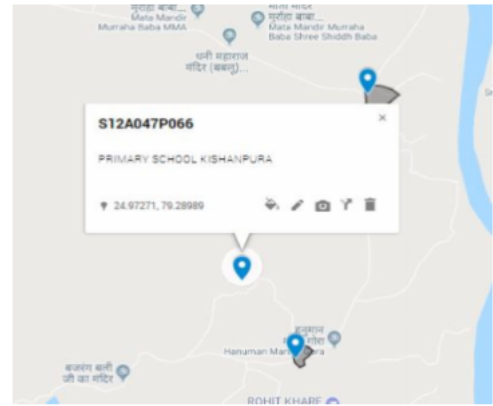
मुरहा बाबा
Mata Mandir
Murraha Baba MMA

मुरहा बाबा
Mata Mandir Murraha
Baba Shree Shiddh Baba

शनी महाराज
मंदिर (बकलू)

S12A047P066

×

PRIMARY SCHOOL KISHANPURA

24.97271, 79.28989

हनुमान
Hanuman Man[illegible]

बजरंग बली
जी का मंदिर

ROHIT KHARE